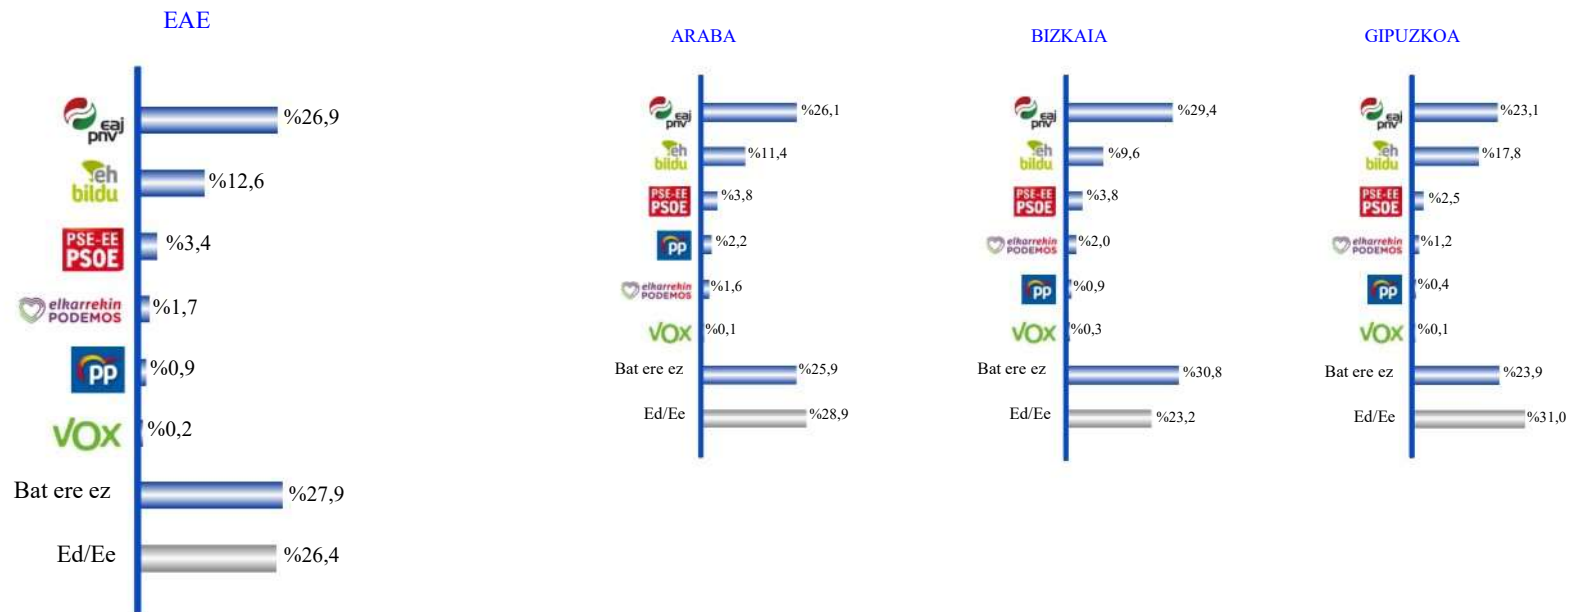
EAE

eaj pnv %26,9
eh bildu %12,6
PSE-EE PSOE %3,4
elkarrekin PODEMOS %1,7
PP %0,9
VOX %0,2
Bat ere ez %27,9
Ed/Ee %26,4

ARABA

eaj pnv %26,1
eh bildu %11,4
PSE-EE PSOE %3,8
PP %2,2
elkarrekin PODEMOS %1,6
VOX %0,1
Bat ere ez %25,9
Ed/Ee %28,9

BIZKAIA

eaj pnv %29,4
eh bildu %9,6
PSE-EE PSOE %3,8
elkarrekin PODEMOS %2,0
PP %0,9
VOX %0,3
Bat ere ez %30,8
Ed/Ee %23,2

GIPUZKOA

eaj pnv %23,1
eh bildu %17,8
PSE-EE PSOE %2,5
elkarrekin PODEMOS %1,2
PP %0,4
VOX %0,1
Bat ere ez %23,9
Ed/Ee %31,0